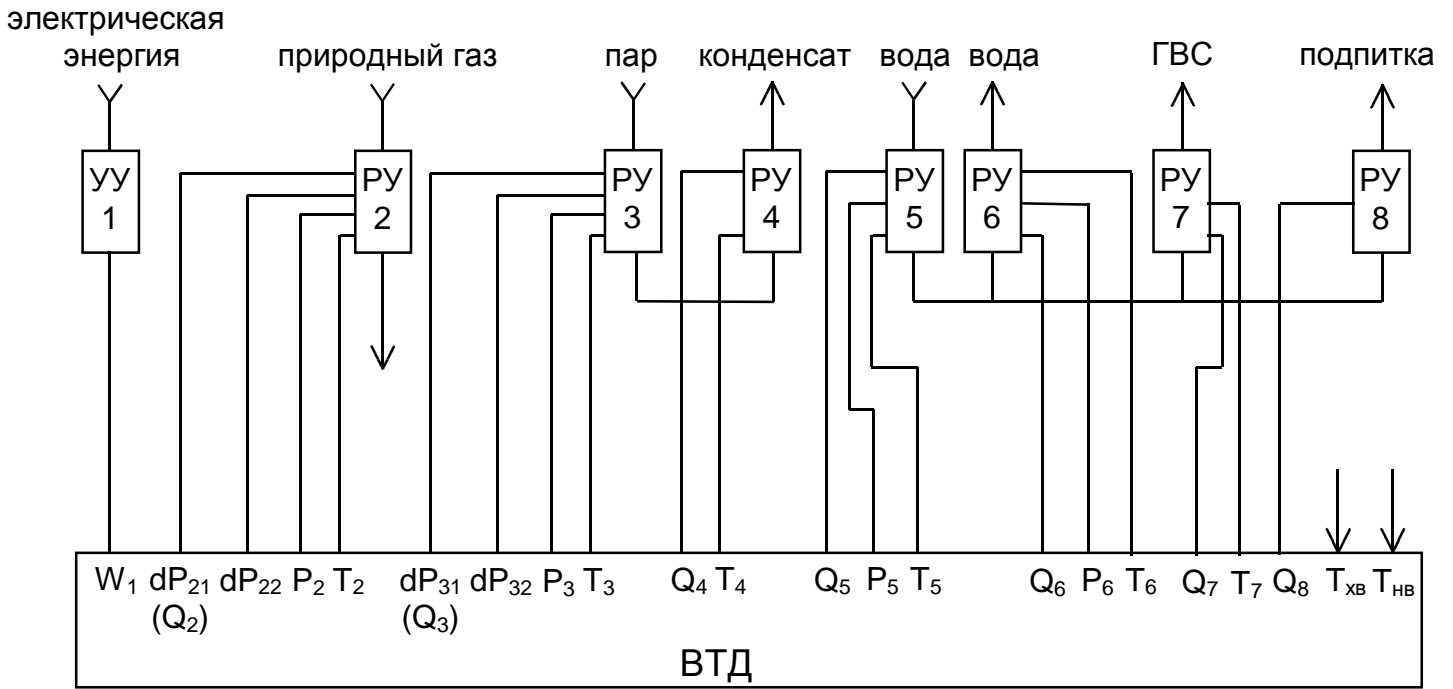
электрическая энергия
природный газ
пар
конденсат
вода
вода
ГВС
подпитка

УУ 1
РУ 2
РУ 3
РУ 4
РУ 5
РУ 6
РУ 7
РУ 8

$W_1$ $dP_{21}$ $(Q_2)$ $dP_{22}$ $P_2$ $T_2$ $dP_{31}$ $(Q_3)$ $dP_{32}$ $P_3$ $T_3$ $Q_4$ $T_4$ $Q_5$ $P_5$ $T_5$ $Q_6$ $P_6$ $T_6$ $Q_7$ $T_7$ $Q_8$ $T_{хв}$ $T_{нв}$

ВТД